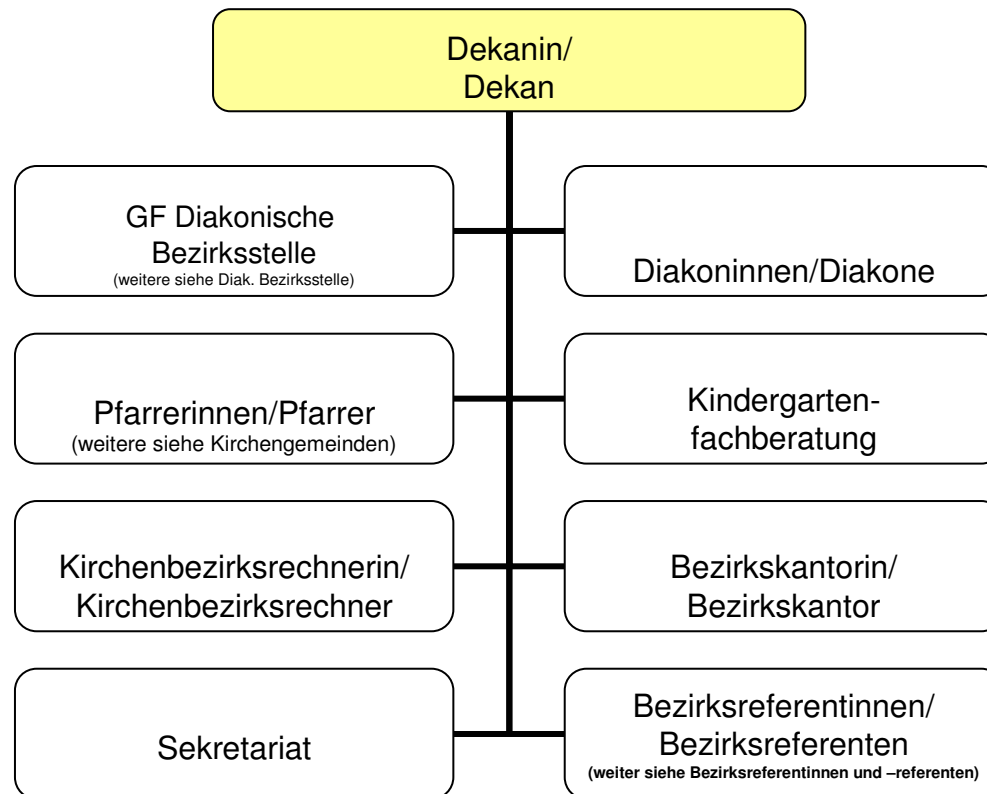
Dekanin/
Dekan

GF Diakonische Bezirksstelle
(weitere siehe Diak. Bezirksstelle)

Diakoninnen/Diakone

Pfarrerinnen/Pfarrer
(weitere siehe Kirchengemeinden)

Kindergartenfachberatung

Kirchenbezirksrechnerin/
Kirchenbezirksrechner

Bezirkskantorin/
Bezirkskantor

Sekretariat

Bezirksreferentinnen/
Bezirksreferenten
(weiter siehe Bezirksreferentinnen und –referenten)